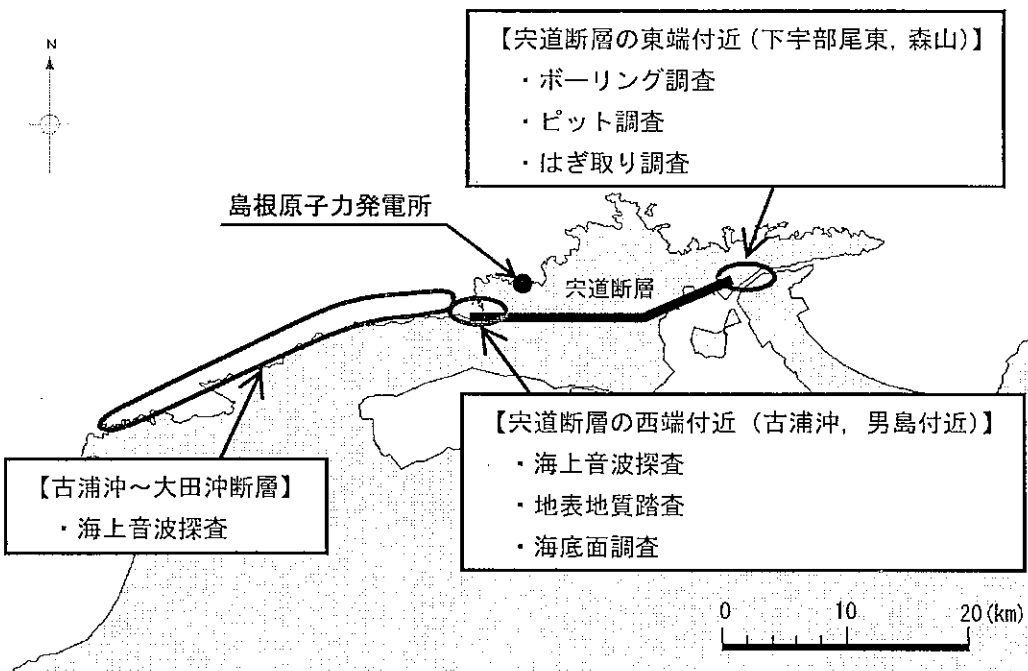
N

【宍道断層の東端付近（下宇部尾東，森山）】
・ボーリング調査
・ピット調査
・はぎ取り調査

島根原子力発電所

宍道断層

【宍道断層の西端付近（古浦沖，男島付近）】
・海上音波探査
・地表地質踏査
・海底面調査

【古浦沖～大田沖断層】
・海上音波探査

0 10 20 (km)